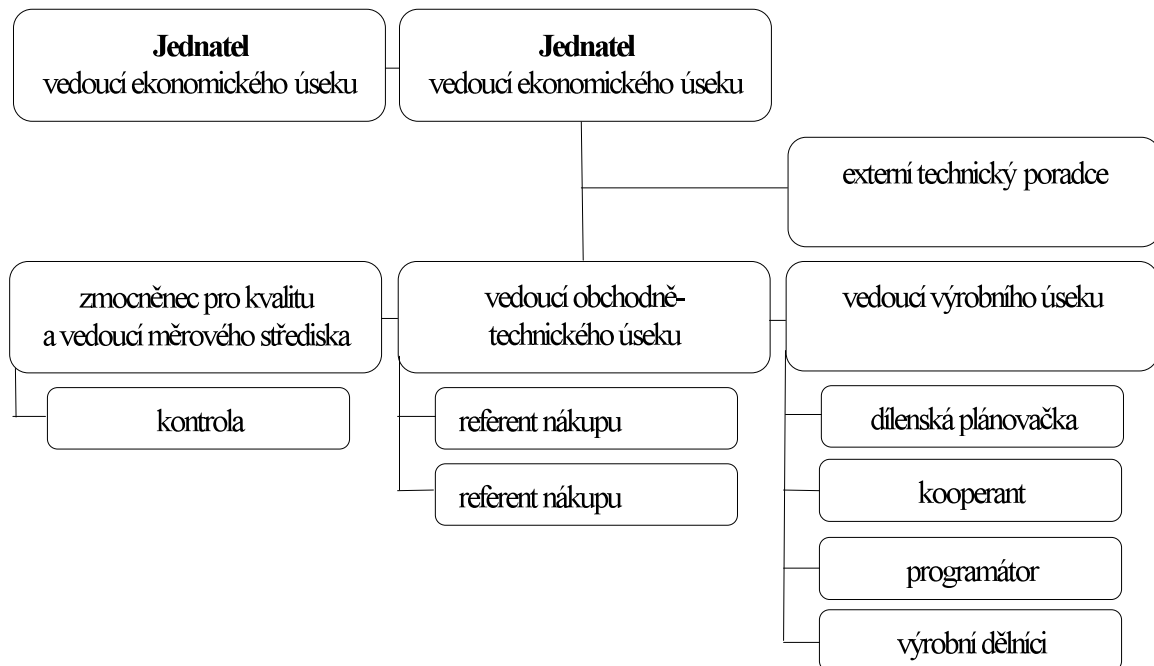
**Jednatel**
vedoucí ekonomického úseku

**Jednatel**
vedoucí ekonomického úseku

externí technický poradce

zmocněnec pro kvalitu a vedoucí měrového střediska

vedoucí obchodně-technického úseku

vedoucí výrobního úseku

kontrola

referent nákupu

referent nákupu

dílenská plánovačka

kooperant

programátor

výrobní dělníci